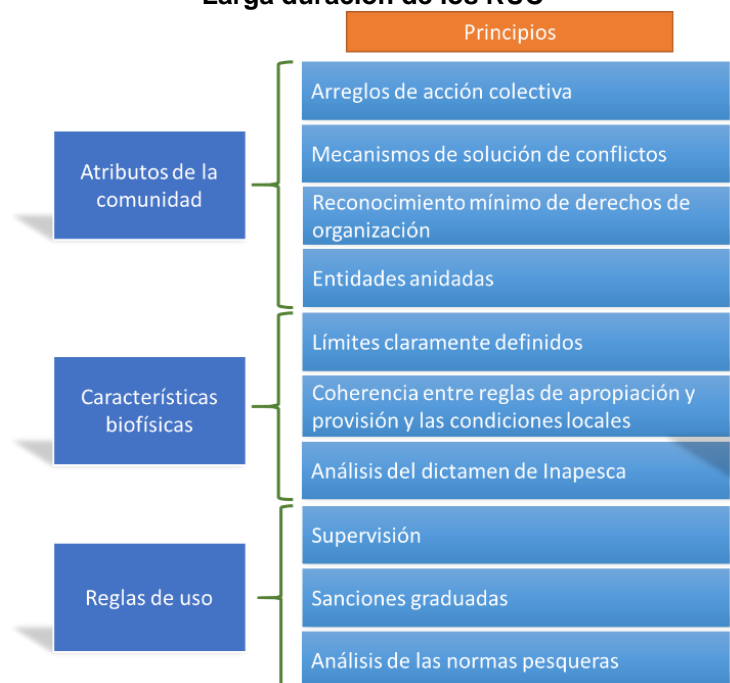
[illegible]

Principios

Atributos de la comunidad

Arreglos de acción colectiva

Mecanismos de solución de conflictos

Reconocimiento mínimo de derechos de organización

Entidades anidadas

Características biofísicas

Límites claramente definidos

Coherencia entre reglas de apropiación y provisión y las condiciones locales

Análisis del dictamen de Inapesca

Reglas de uso

Supervisión

Sanciones graduadas

Análisis de las normas pesqueras